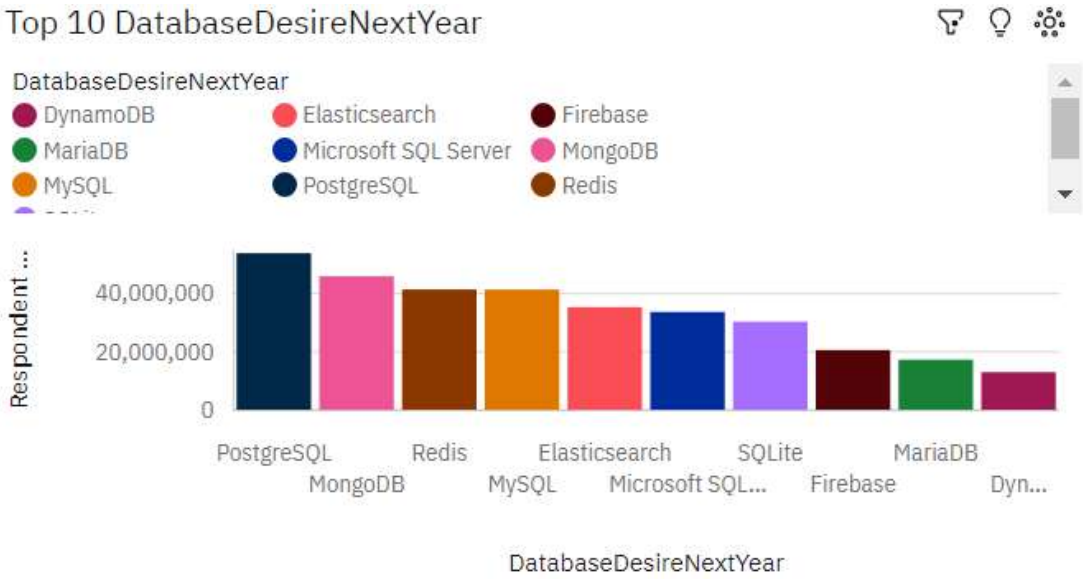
Top 10 DatabaseDesireNextYear

DatabaseDesireNextYear
DynamoDB
Elasticsearch
Firebase
MariaDB
Microsoft SQL Server
MongoDB
MySQL
PostgreSQL
Redis
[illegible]

Respondent ...
40,000,000
20,000,000
0

PostgreSQL
MongoDB
Redis
MySQL
Elasticsearch
Microsoft SQL...
SQLite
Firebase
MariaDB
Dyn...

DatabaseDesireNextYear